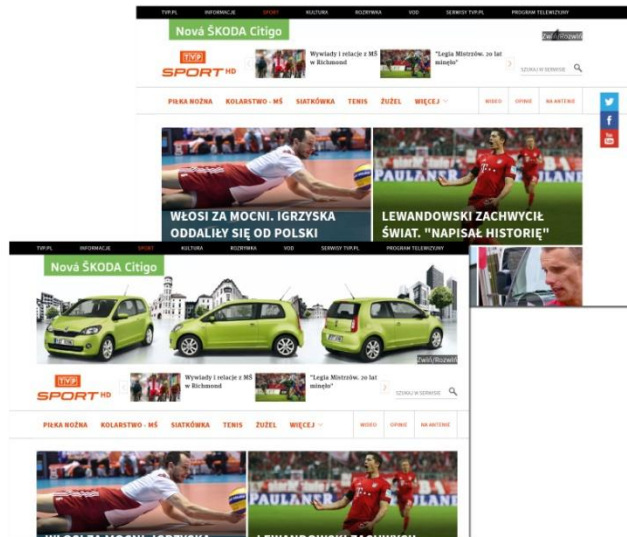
TVP.PL INFORMACJE SPORT KULTURA ROZRYWKA VOD SERWISY TVP.PL PROGRAM TELEWIZYJNY

Nová ŠKODA Citigo

Zwiń/Rozwiń

TVP SPORT HD

Wywiady i relacje z MŚ w Richmond

"Legia Mistrzów. 20 lat minęło"

SZUKAJ W SERWISIE

PIŁKA NOŻNA KOLARSTWO - MŚ SIATKÓWKA TENIS ŻUŻEL WIĘCEJ

WIDEO OPINIE NA ANTENIE

WŁOSI ZA MOCNI. IGRZYSKA ODDALIŁY SIĘ OD POLSKI

LEWANDOWSKI ZACHWYCIŁ ŚWIAT. "NAPISAŁ HISTORIĘ"

PAULANER

TVP.PL INFORMACJE SPORT KULTURA ROZRYWKA VOD SERWISY TVP.PL PROGRAM TELEWIZYJNY

Nová ŠKODA Citigo

Zwiń/Rozwiń

TVP SPORT HD

Wywiady i relacje z MŚ w Richmond

"Legia Mistrzów. 20 lat minęło"

SZUKAJ W SERWISIE

PIŁKA NOŻNA KOLARSTWO - MŚ SIATKÓWKA TENIS ŻUŻEL WIĘCEJ

WIDEO OPINIE NA ANTENIE

PAULANER

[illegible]